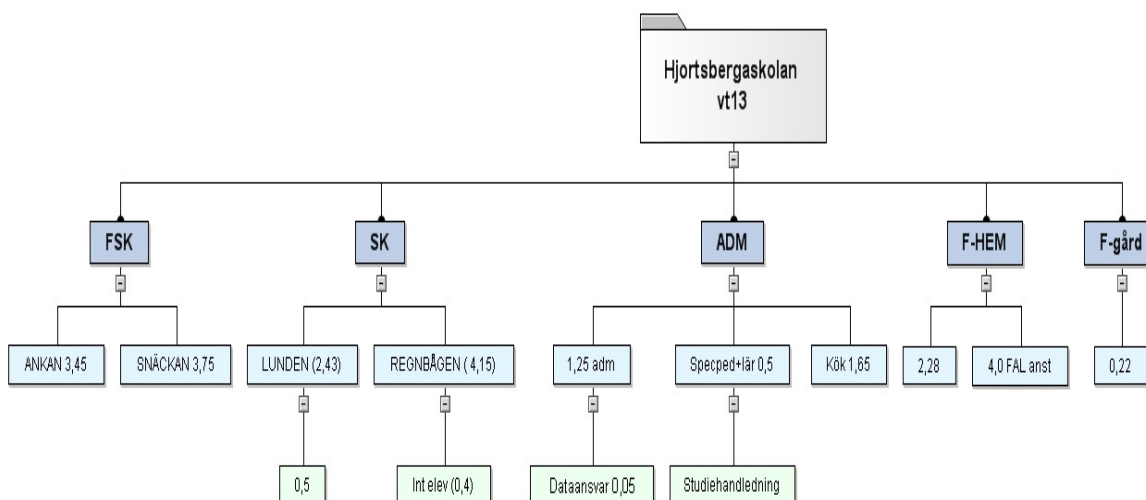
Hjortsbergaskolan vt13

FSK

ANKAN 3,45

SNÄCKAN 3,75

SK

LUNDEN (2,43)

0,5

REGNBÅGEN ( 4,15)

Int elev (0,4)

ADM

1,25 adm

Dataansvar 0,05

Specped+lär 0,5

Studiehandledning

Kök 1,65

F-HEM

2,28

4,0 FAL anst

F-gård

0,22